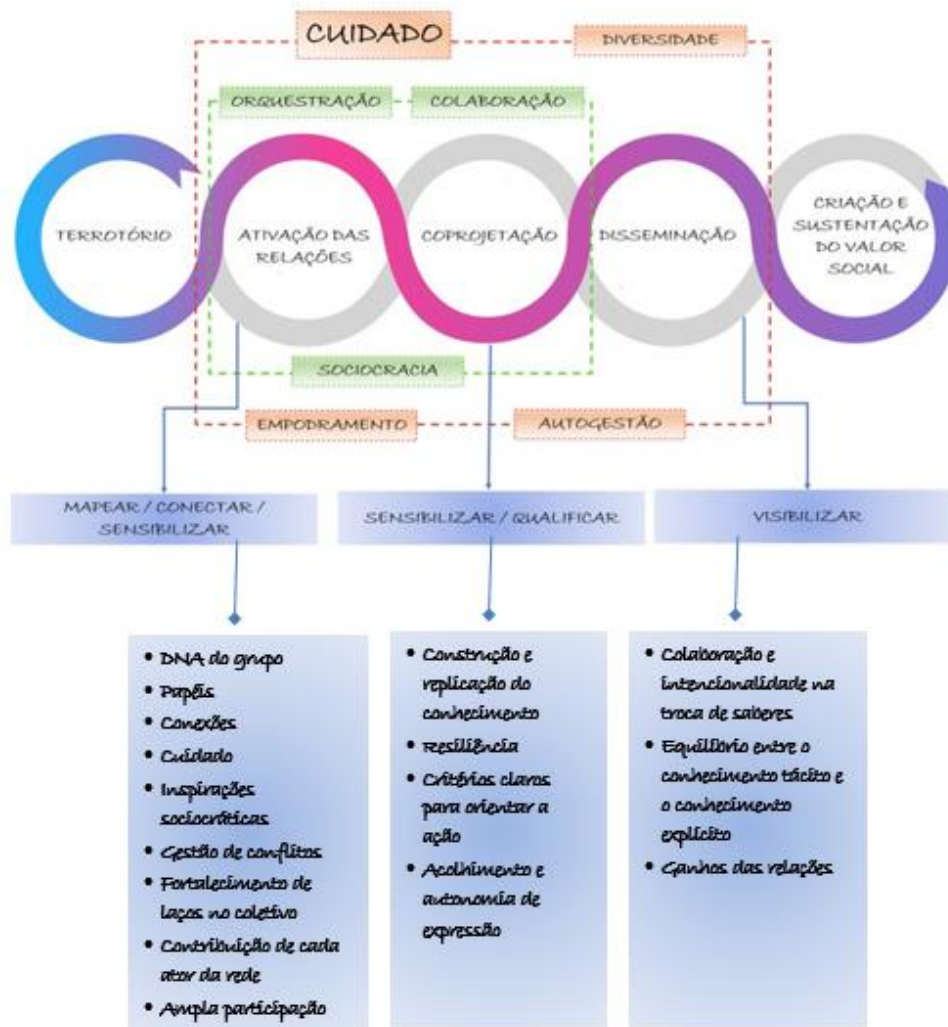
CUIDADO

DIVERSIDADE

ORQUESTRAÇÃO

COLABORAÇÃO

TERROTÓRIO

ATIVAÇÃO DAS RELAÇÕES

COPROJETAÇÃO

DISSEMINAÇÃO

CRIAÇÃO E SUSTENTAÇÃO DO VALOR SOCIAL

SOCIOCRACIA

EMPODRAMENTO

AUTOGESTÃO

MAPEAR / CONECTAR / SENSIBILIZAR

SENSIBILIZAR / QUALIFICAR

VISIBILIZAR

- DNA do grupo
- Papéis
- Conexões
- Cuidado
- Inspirações sociocríticas
- Gestão de conflitos
- Fortalecimento de laços no coletivo
- Contribuição de cada ator da rede
- Ampla participação

- Construção e replicação do conhecimento
- Resiliência
- Critérios claros para orientar a ação
- Acolhimento e autonomia de expressão

- Colaboração e intencionalidade na troca de saberes
- Equilíbrio entre o conhecimento tácito e o conhecimento explícito
- Ganhos das relações